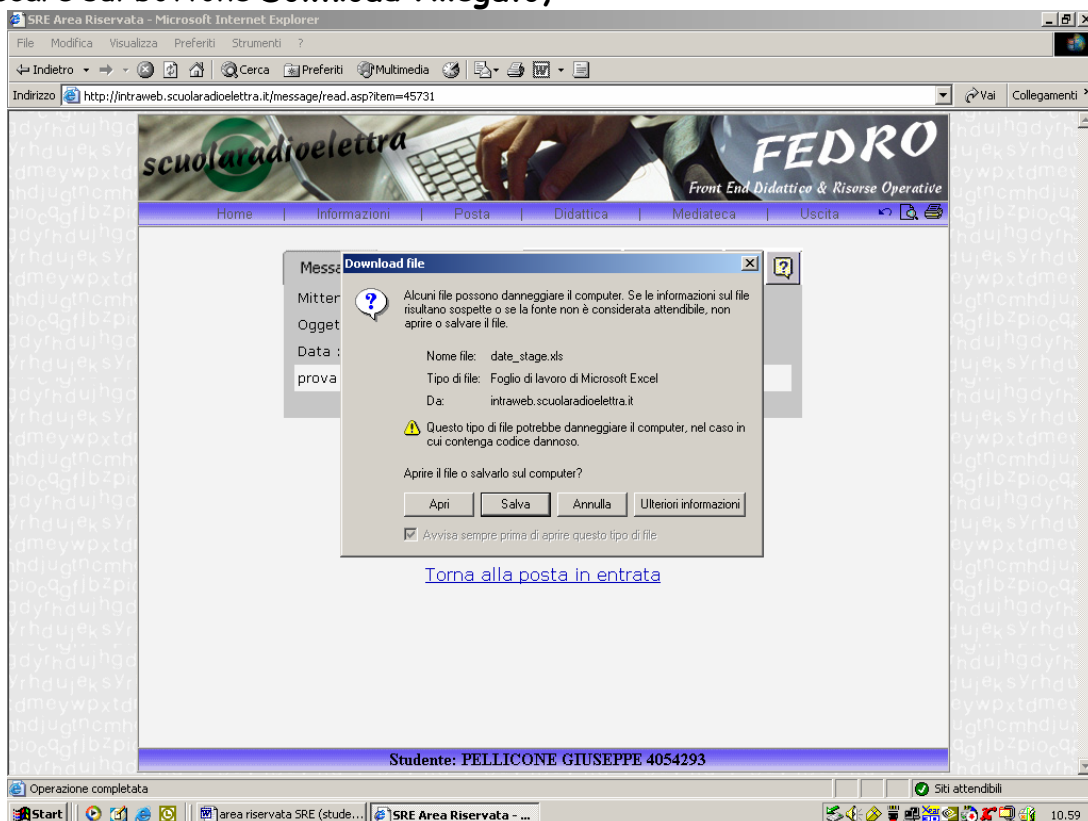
SRE Area Riservata - Microsoft Internet Explorer

File Modifica Visualizza Preferiti Strumenti ?

Indietro Cerca Preferiti Multimedia

Indirizzo http://intraweb.scuolaradioelettra.it/message/read.asp?item=45731

Vai Collegamenti

scuolaradioelettra

FEDRO

Front End Didattico & Risorse Operative

Home | Informazioni | Posta | Didattica | Mediateca | Uscita

Messa

Mitter

Ogget

Data :

prova

Download file

Alcuni file possono danneggiare il computer. Se le informazioni sul file risultano sospette o se la fonte non è considerata attendibile, non aprire o salvare il file.

Nome file: date_stage.xls

Tipo di file: Foglio di lavoro di Microsoft Excel

Da: intraweb.scuolaradioelettra.it

Questo tipo di file potrebbe danneggiare il computer, nel caso in cui contenga codice dannoso.

Aprire il file o salvarlo sul computer?

Apri Salva Annulla Ulteriori informazioni

Avvisa sempre prima di aprire questo tipo di file

Torna alla posta in entrata

Studente: PELLICONE GIUSEPPE 4054293

Operazione completata

Siti attendibili

Start area riservata SRE (stude... SRE Area Riservata - ...

10.59